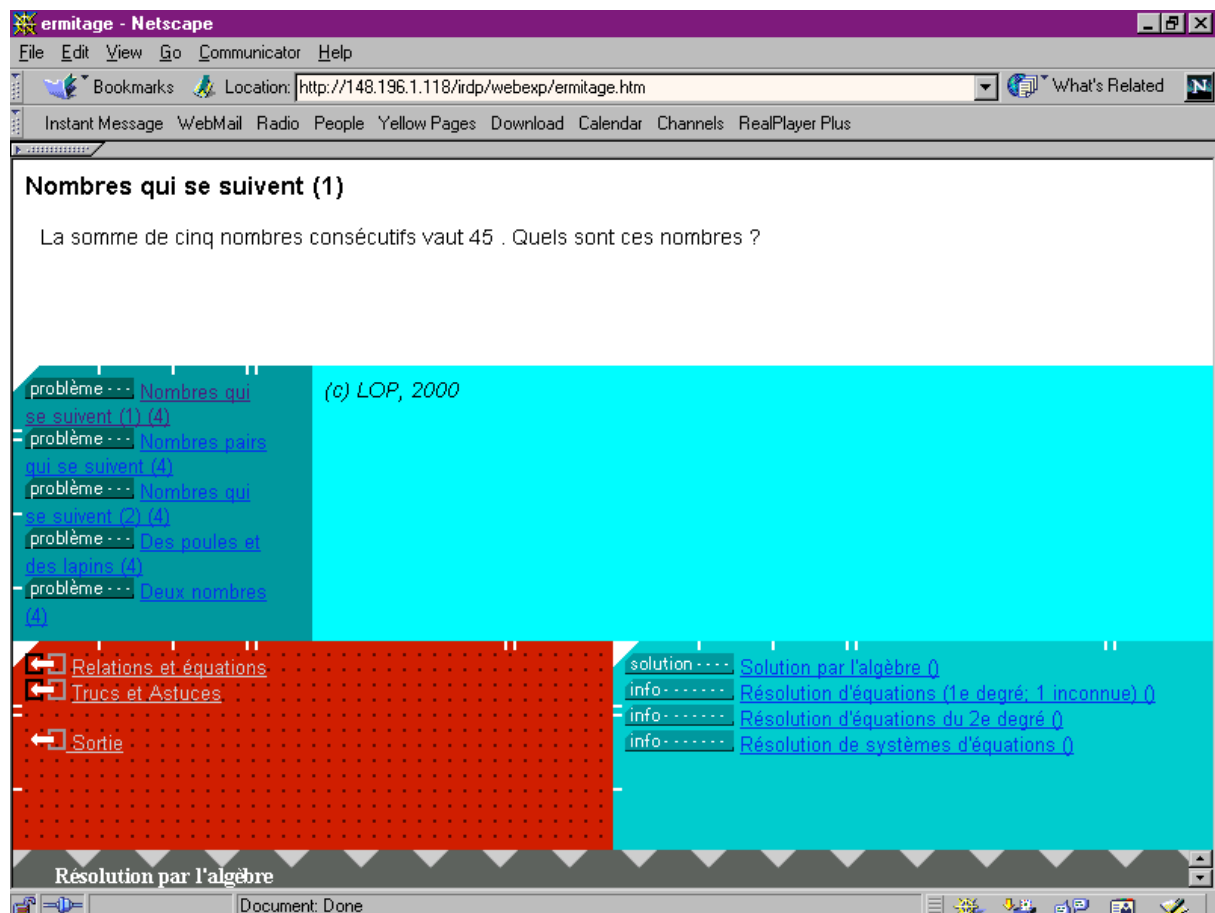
ermitage - Netscape

File Edit View Go Communicator Help

Bookmarks Location: http://148.196.1.118/irdp/webexp/ermitage.htm What's Related

Instant Message WebMail Radio People Yellow Pages Download Calendar Channels RealPlayer Plus

Nombres qui se suivent (1)

La somme de cinq nombres consécutifs vaut 45 . Quels sont ces nombres ?

problème Nombres qui se suivent (1) (4)
problème Nombres pairs qui se suivent (4)
problème Nombres qui se suivent (2) (4)
problème Des poules et des lapins (4)
problème Deux nombres (4)

(c) LOP, 2000

Relations et équations
Trucs et Astuces

Sortie

solution Solution par l'algèbre ()
info Résolution d'équations (1e degré; 1 inconnue) ()
info Résolution d'équations du 2e degré ()
info Résolution de systèmes d'équations ()

Résolution par l'algèbre

Document: Done